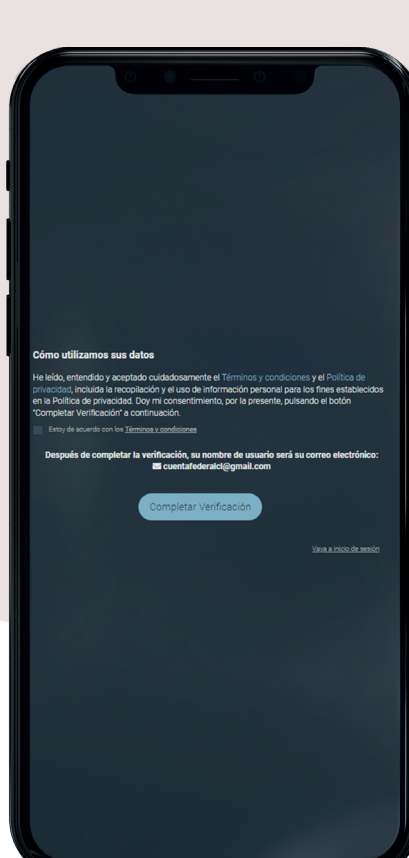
Cómo utilizamos sus datos

He leído, entendido y aceptado cuidadosamente el Términos y condiciones y el Política de privacidad, incluida la recopilación y el uso de información personal para los fines establecidos en la Política de privacidad. Doy mi consentimiento, por la presente, pulsando el botón "Completar Verificación" a continuación.

Estoy de acuerdo con los Términos y condiciones

Después de completar la verificación, su nombre de usuario será su correo electrónico: cuentafederalcl@gmail.com

Completar Verificación

Vaya a inicio de sesión